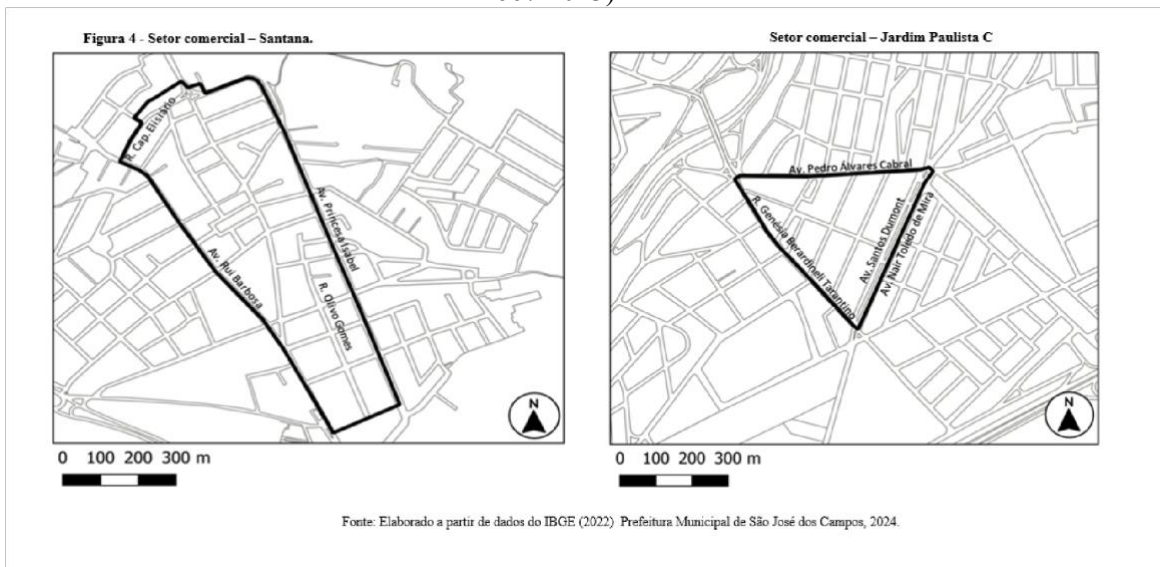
Figura 4 - Setor comercial – Santana.

R. Cap. Elisiário

Av. Princesa Isabel

Av. Rui Barbosa

R. Olivo Gomes

N

0 100 200 300 m

Setor comercial – Jardim Paulista C

Av. Pedro Álvares Cabral

R. Gencília Berardinelli Tarantino

Av. Santos Dumont

Av. Nair Toledo de Mira

N

0 100 200 300 m

Fonte: Elaborado a partir de dados do IBGE (2022) Prefeitura Municipal de São José dos Campos, 2024.